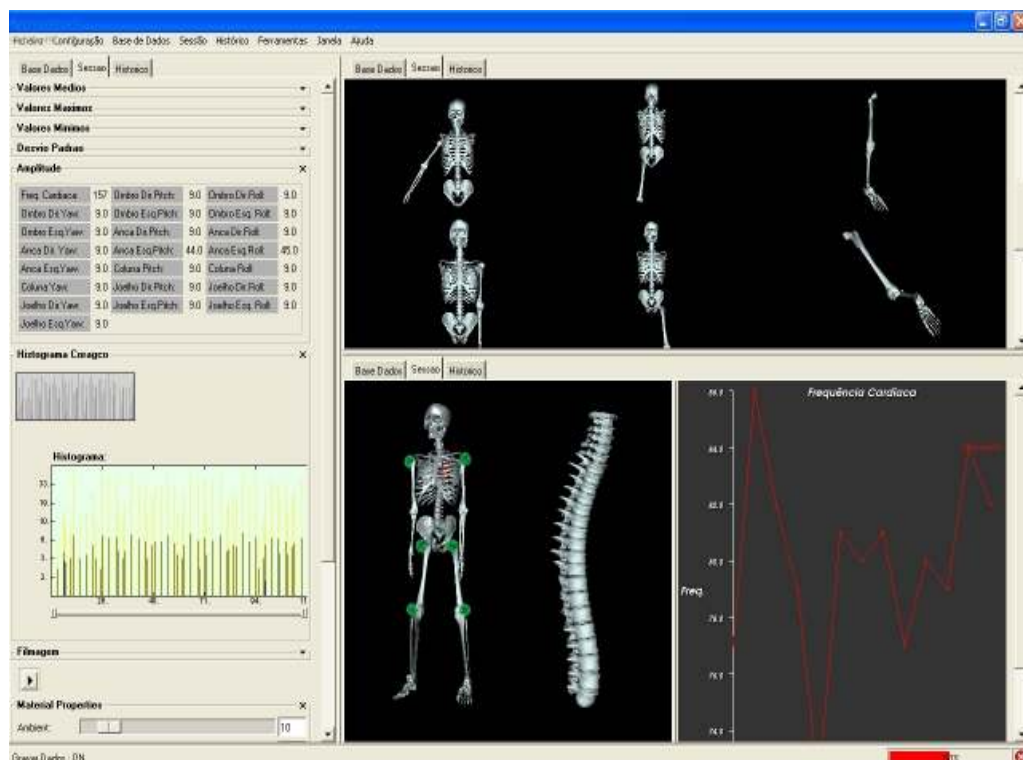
Ficheiro Configuração Base de Dados Sessão Histórico Ferramentas Janela Ajuda

Base Dados | Sessao | Historico

Valores Medios
Valores Maximos
Valores Minimos
Desvio Padrao
Amplitude

| Freq. Cardiaca | 157 | Ombro Dir. Pitch: | 9.0 | Ombro Dir. Roll: | 9.0 |
|---|---|---|---|---|---|
| Ombro Dir. Yaw: | 9.0 | Ombro Esq. Pitch: | 9.0 | Ombro Esq. Roll: | 9.0 |
| Ombro Esq. Yaw: | 9.0 | Anca Dir. Pitch: | 9.0 | Anca Dir. Roll: | 9.0 |
| Anca Dir. Yaw: | 9.0 | Anca Esq. Pitch: | 44.0 | Anca Esq. Roll: | 45.0 |
| Anca Esq. Yaw: | 9.0 | Coluna Pitch: | 9.0 | Coluna Roll: | 9.0 |
| Coluna Yaw: | 9.0 | Joelho Dir. Pitch: | 9.0 | Joelho Dir. Roll: | 9.0 |
| Joelho Dir. Yaw: | 9.0 | Joelho Esq. Pitch: | 9.0 | Joelho Esq. Roll: | 9.0 |
| Joelho Esq. Yaw: | 9.0 | | | | |

Histograma Cinagco

Histograma:

Filmagem

Material Properties
Ambient: 10

Base Dados | Sessao | Historico

Base Dados | Sessao | Historico

Frequência Cardíaca

Freq.

Gravar Dados : ON